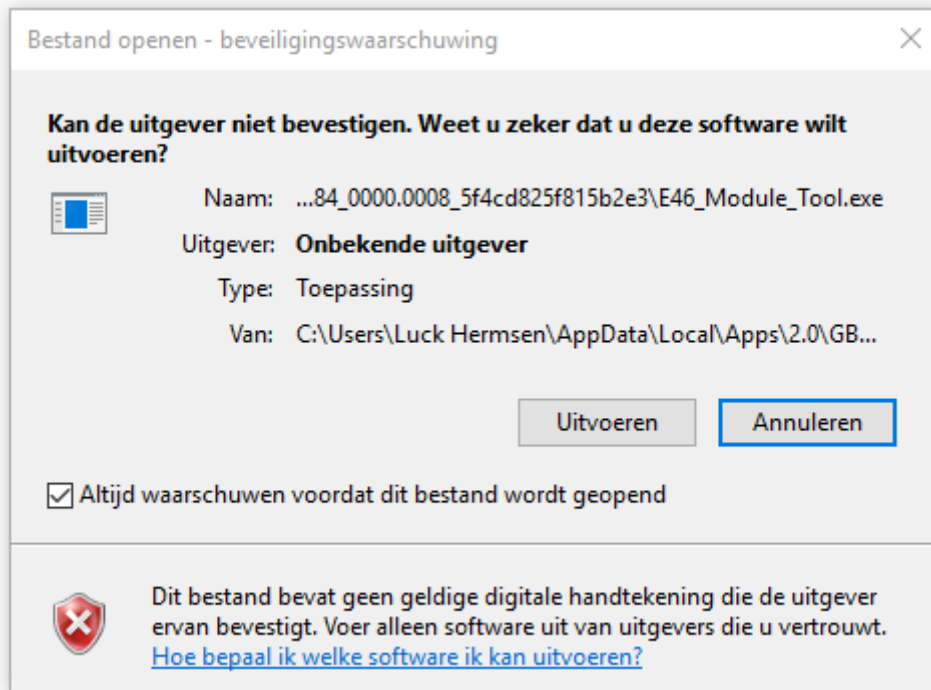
Bestand openen - beveiligingswaarschuwing

Kan de uitgever niet bevestigen. Weet u zeker dat u deze software wilt uitvoeren?

Naam: ...84_0000.0008_5f4cd825f815b2e3\E46_Module_Tool.exe
Uitgever: Onbekende uitgever
Type: Toepassing
Van: C:\Users\Luck Hermsen\AppData\Local\Apps\2.0\GB...

Uitvoeren
Annuleren

Altijd waarschuwen voordat dit bestand wordt geopend

Dit bestand bevat geen geldige digitale handtekening die de uitgever ervan bevestigt. Voer alleen software uit van uitgevers die u vertrouwt.
Hoe bepaal ik welke software ik kan uitvoeren?